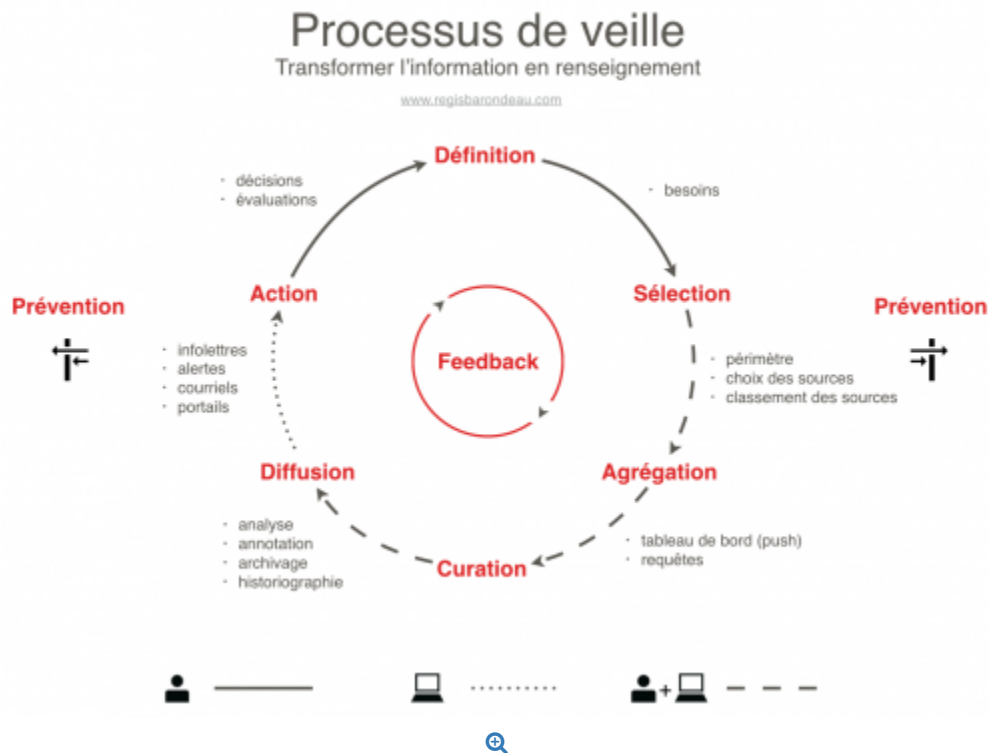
Processus de veille
Transformer l'information en renseignement

www.regisbarondeau.com

Définition

· besoins

Sélection

· périmètre
· choix des sources
· classement des sources

Agrégation

· tableau de bord (push)
· requêtes

Curation

· analyse
· annotation
· archivage
· historiographie

Diffusion

· infolettres
· alertes
· courriels
· portails

Action

· décisions
· évaluations

Feedback

Prévention

Prévention

+